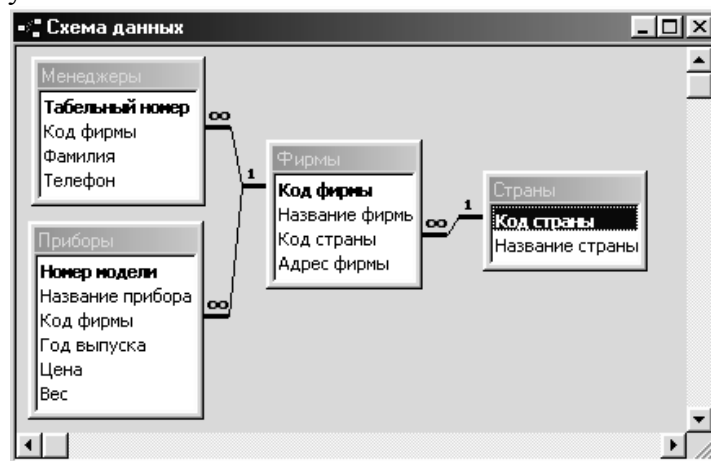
Схема данных

Менеджеры
Табельный номер
Код фирмы
Фамилия
Телефон

Приборы
Номер модели
Название прибора
Код фирмы
Год выпуска
Цена
Вес

∞
1
∞

Фирмы
Код фирмы
Название фирмь
Код страны
Адрес фирмы

∞
1

Страны
Код страны
Название страны